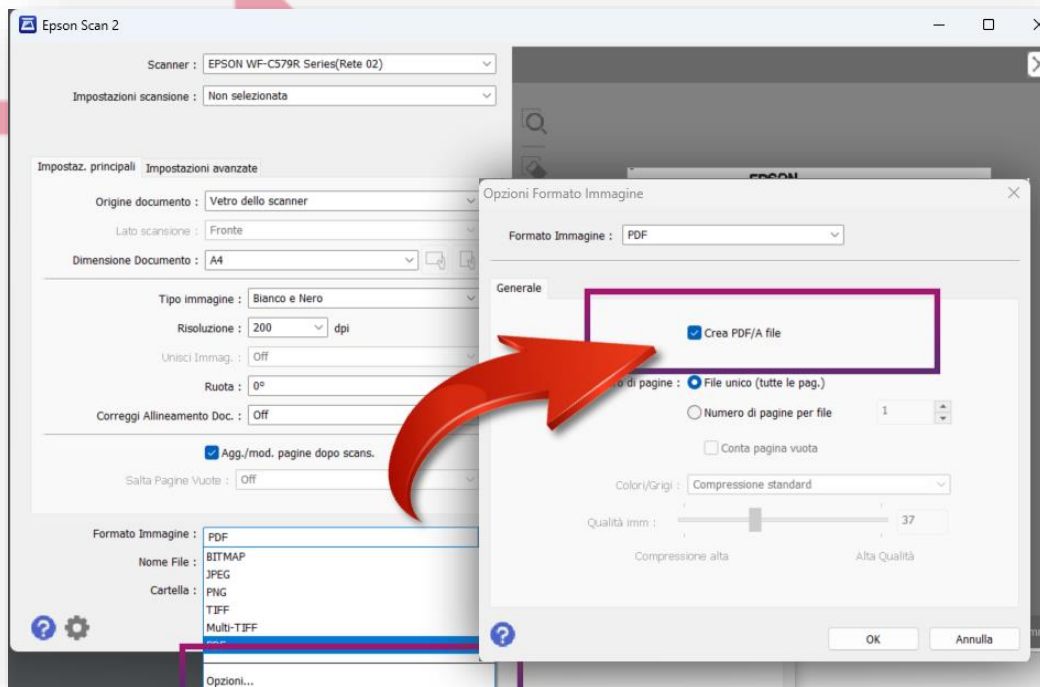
Epson Scan 2

Scanner : EPSON WF-C579R Series(Rete 02)

Impostazioni scansione : Non selezionata

Impostaz. principali | Impostazioni avanzate

Origine documento : Vetro dello scanner

Lato scansione : Fronte

Dimensione Documento : A4

Tipo immagine : Bianco e Nero

Risoluzione : 200 dpi

Unisci Immag. : Off

Ruota : 0°

Correggi Allineamento Doc. : Off

Agg./mod. pagine dopo scans.

Salta Pagine Vuote : Off

Formato Immagine : PDF

Nome File :

Cartella :

BITMAP
JPEG
PNG
TIFF
Multi-TIFF

Opzioni...

EPSON

Opzioni Formato Immagine

Formato Immagine : PDF

Generale

Crea PDF/A file

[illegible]o di pagine : File unico (tutte le pag.)

Numero di pagine per file 1

Conta pagina vuota

Colori/Grigi : Compressione standard

Qualità imm : 37

Compressione alta

Alta Qualità

OK

Annulla